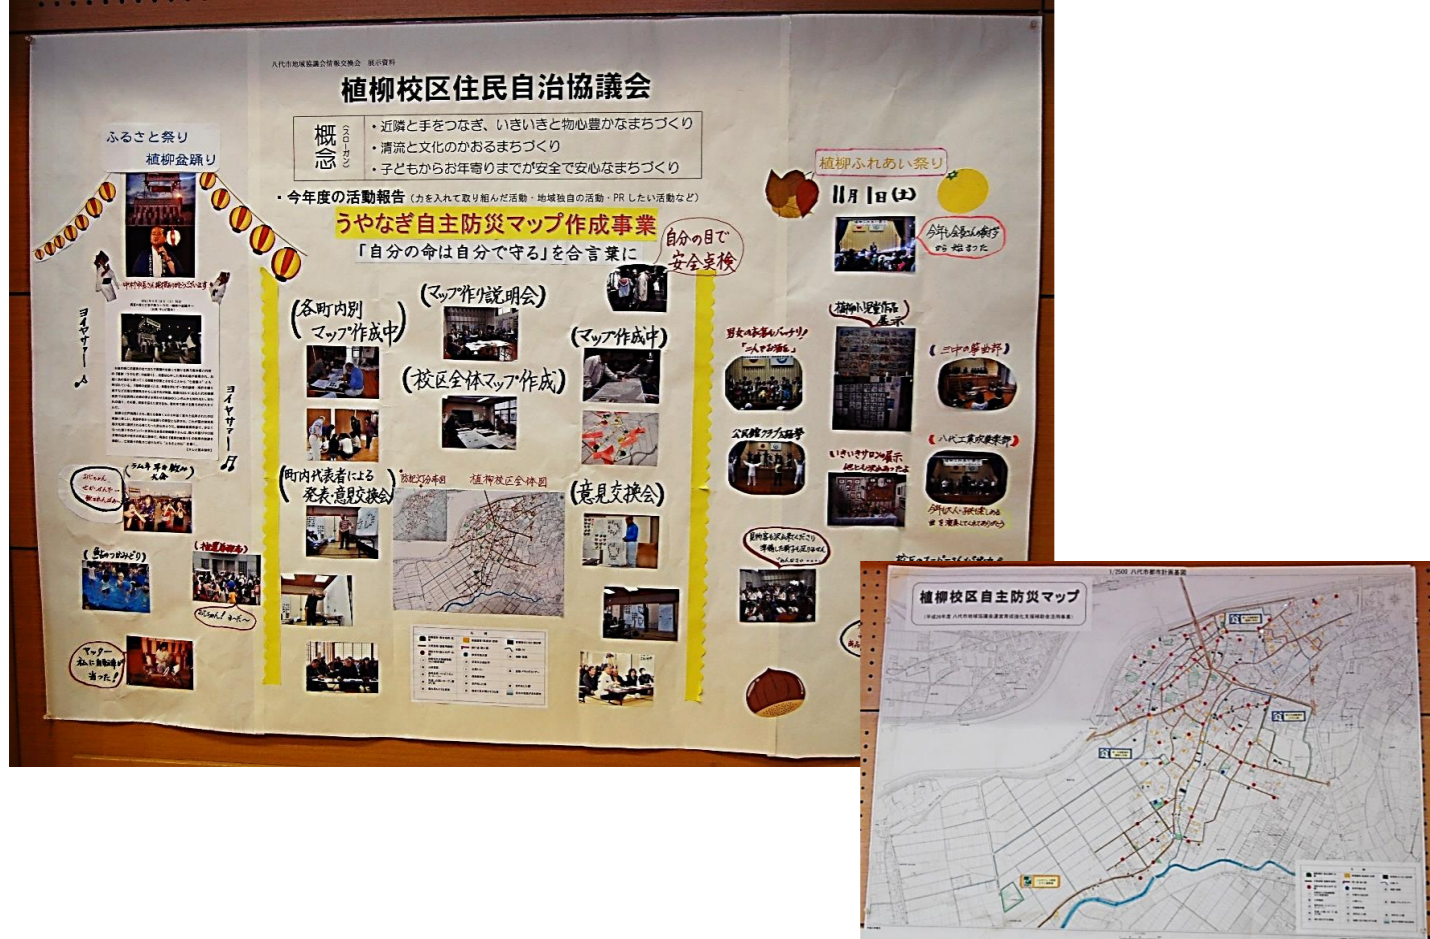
八代市地域協議会情報交換会 展示資料

植柳校区住民自治協議会

概念（スローガン）
・近隣と手をつなぎ、いきいきと物心豊かなまちづくり
・清流と文化のかおるまちづくり
・子どもからお年寄りまでが安全で安心なまちづくり

・今年度の活動報告（力を入れて取り組んだ活動・地域独自の活動・PRしたい活動など）

うやなぎ自主防災マップ作成事業
「自分の命は自分で守る」を合言葉に
自分の目で安全点検

ふるさと祭り
植柳盆踊り

ヨーヤサー♪
ヨイヤサー♪

（各町内別マップ作成中）
（マップ作り説明会）
（マップ作成中）
（校区全体マップ作成）
（町内代表者による発表・意見交換会）
（意見交換会）
防犯灯分布図
植柳校区全体図

植柳ふれあい祭り
11月1日(土)
今年も餅つき大会から始まった

植柳小児童作品展示
（三中の吹奏楽部）
（八代工業吹奏楽部）
公民館クラブ活動
いきいきサロンの展示

植柳校区自主防災マップ
1/2500 八代市都市計画基図